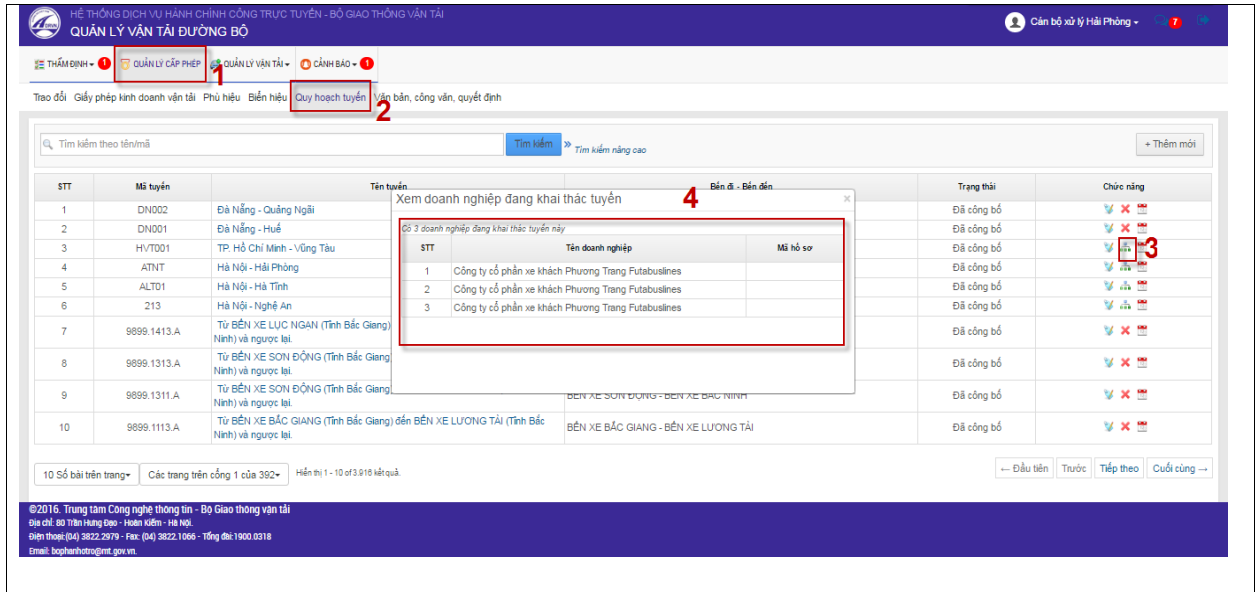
HỆ THỐNG DỊCH VỤ HÀNH CHÍNH CÔNG TRỰC TUYẾN - BỘ GIAO THÔNG VẬN TẢI
QUẢN LÝ VẬN TẢI ĐƯỜNG BỘ

Cán bộ xử lý Hải Phòng 7

THẨM ĐỊNH 1 QUẢN LÝ CẤP PHÉP 1 QUẢN LÝ VẬN TẢI CẢNH BÁO 1

Trao đổi Giấy phép kinh doanh vận tải Phù hiệu Biển hiệu Quy hoạch tuyến 2 Văn bản, công văn, quyết định

Tìm kiếm theo tên/mã Tìm kiếm » Tìm kiếm nâng cao + Thêm mới

| STT | Mã tuyến | Tên tuyến | Bến đi - Bến đến | Trạng thái | Chức năng |
|---|---|---|---|---|---|
| 1 | DN002 | Đà Nẵng - Quảng Ngãi | | Đã công bố | |
| 2 | DN001 | Đà Nẵng - Huế | | Đã công bố | |
| 3 | HVT001 | TP. Hồ Chí Minh - Vũng Tàu | | Đã công bố | 3 |
| 4 | ATNT | Hà Nội - Hải Phòng | | Đã công bố | |
| 5 | ALT01 | Hà Nội - Hà Tĩnh | | Đã công bố | |
| 6 | 213 | Hà Nội - Nghệ An | | Đã công bố | |
| 7 | 9899.1413.A | Từ BẾN XE LỤC NGẠN (Tỉnh Bắc Giang) Ninh) và ngược lại. | | Đã công bố | |
| 8 | 9899.1313.A | Từ BẾN XE SƠN ĐỘNG (Tỉnh Bắc Giang Ninh) và ngược lại. | | Đã công bố | |
| 9 | 9899.1311.A | Từ BẾN XE SƠN ĐỘNG (Tỉnh Bắc Giang Ninh) và ngược lại. | BẾN XE SƠN ĐỘNG - BẾN XE BẮC NINH | Đã công bố | |
| 10 | 9899.1113.A | Từ BẾN XE BẮC GIANG (Tỉnh Bắc Giang) đến BẾN XE LƯƠNG TÀI (Tỉnh Bắc Ninh) và ngược lại. | BẾN XE BẮC GIANG - BẾN XE LƯƠNG TÀI | Đã công bố | |

Xem doanh nghiệp đang khai thác tuyến 4 ×
Có 3 doanh nghiệp đang khai thác tuyến này

| STT | Tên doanh nghiệp | Mã hồ sơ |
|---|---|---|
| 1 | Công ty cổ phần xe khách Phương Trang Futabuslines | |
| 2 | Công ty cổ phần xe khách Phương Trang Futabuslines | |
| 3 | Công ty cổ phần xe khách Phương Trang Futabuslines | |

10 Số bài trên trang Các trang trên cổng 1 của 392 Hiển thị 1 - 10 of 3.916 kết quả.
← Đầu tiên Trước Tiếp theo Cuối cùng →

©2016. Trung tâm Công nghệ thông tin - Bộ Giao thông vận tải
Địa chỉ: 80 Trần Hưng Đạo - Hoàn Kiếm - Hà Nội.
Điện thoại:(04) 3822.2979 - Fax: (04) 3822.1066 - Tổng đài:1900.0318
Email: bophanhotro@mt.gov.vn.